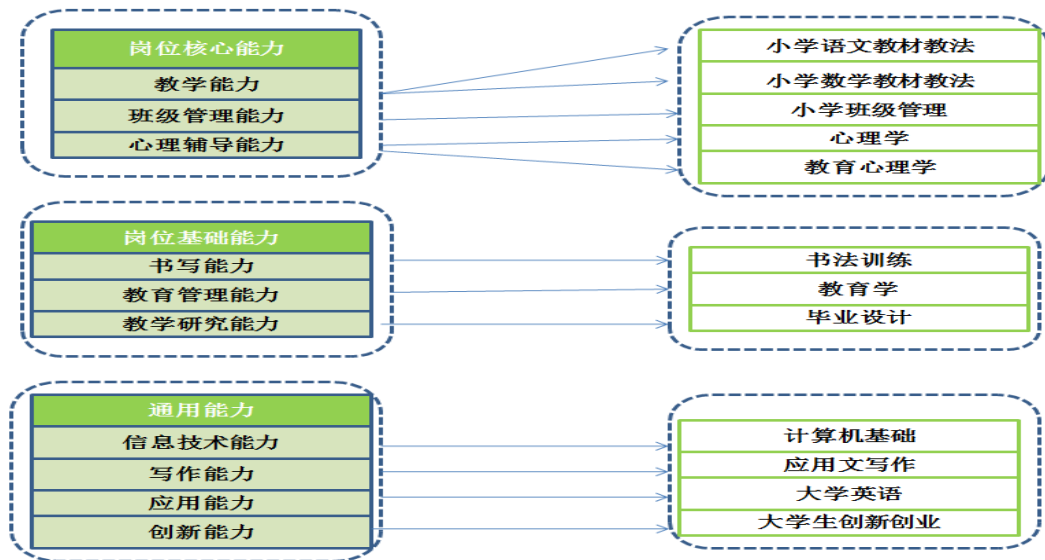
| 岗位核心能力 |
|---|
| 教学能力 |
| 班级管理能力 |
| 心理辅导能力 |

| 小学语文教材教法 |
|---|
| 小学数学教材教法 |
| 小学班级管理 |
| 心理学 |
| 教育心理学 |

| 岗位基础能力 |
|---|
| 书写能力 |
| 教育管理能力 |
| 教学研究能力 |

| 书法训练 |
|---|
| 教育学 |
| 毕业设计 |

| 通用能力 |
|---|
| 信息技术能力 |
| 写作能力 |
| 应用能力 |
| 创新能力 |

| 计算机基础 |
|---|
| 应用文写作 |
| 大学英语 |
| 大学生创新创业 |